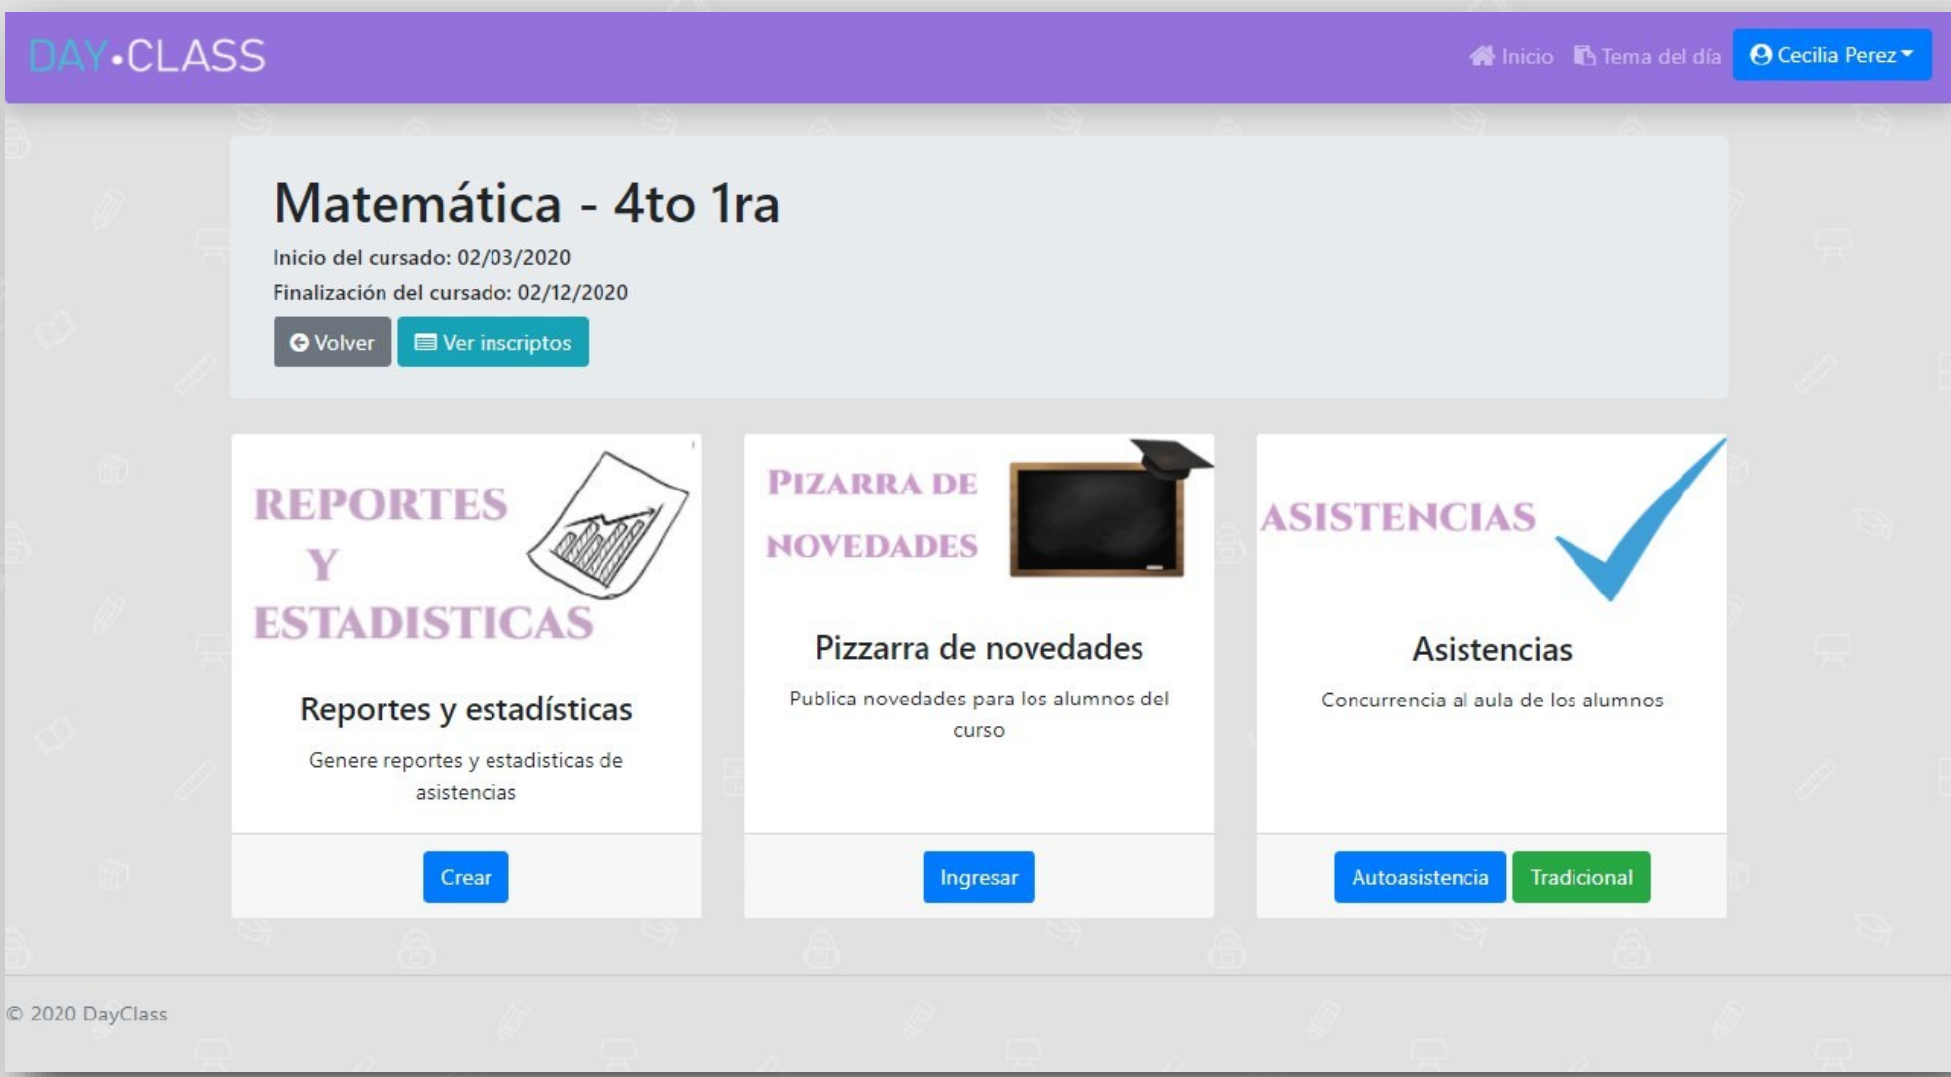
DAY•CLASS

Inicio Tema del día Cecilia Perez

Matemática - 4to 1ra

Inicio del cursado: 02/03/2020

Finalización del cursado: 02/12/2020

Volver Ver inscriptos

REPORTES Y ESTADISTICAS

Reportes y estadísticas

Genere reportes y estadisticas de asistencias

Crear

PIZARRA DE NOVEDADES

Pizzarra de novedades

Publica novedades para los alumnos del curso

Ingresar

ASISTENCIAS

Asistencias

Concurrencia al aula de los alumnos

Autoasistencia Tradicional

© 2020 DayClass